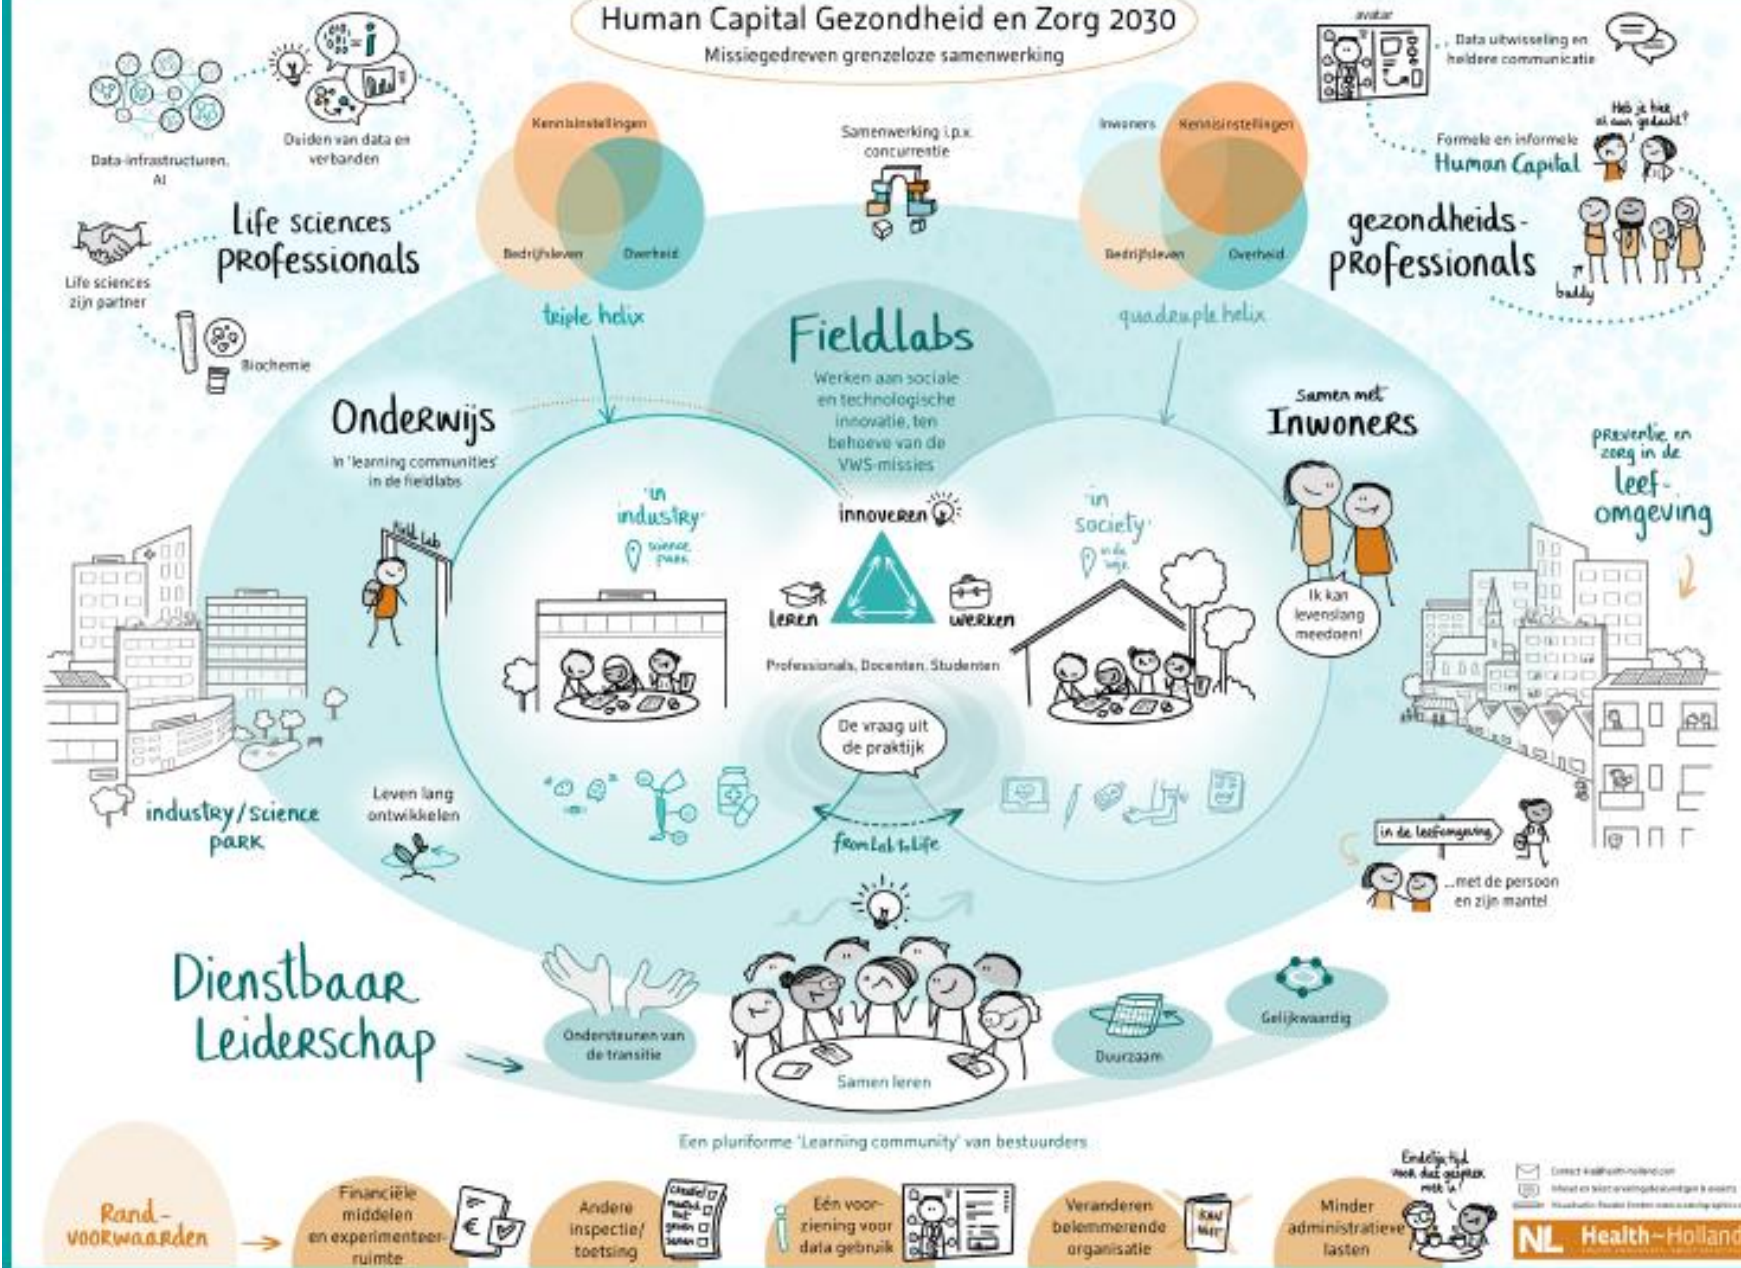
Human Capital Gezondheid en Zorg 2030
Missiegedreven grenzeloze samenwerking

Duiden van data en verbanden

Data-infrastructuren, AI

life sciences professionals

Life sciences zijn partner

Biochemie

Kennisinstellingen
Bedrijfsleven
Overheid
triple helix

Samenwerking i.p.v. concurrentie

Inwoners
Kennisinstellingen
Bedrijfsleven
Overheid
quadruple helix

avatar
Data uitwisseling en heldere communicatie

Heb je hier al aan gedacht?
Formele en informele Human Capital

gezondheids-professionals
buddy

Fieldlabs
Werken aan sociale en technologische innovatie, ten behoeve van de VWS-missies

Onderwijs
In 'learning communities' in de fieldlabs
field lab

'in industry'
science park

innoveren
leren
werken
Professionals, Docenten, Studenten

'in society'
in de wijk

Samen met Inwoners
Ik kan levenslang meedoen!

preventie en zorg in de leef-omgeving

industry/science park

Leven lang ontwikkelen

De vraag uit de praktijk

from lab to life

in de leefomgeving
...met de persoon en zijn mantel

Dienstbaar Leiderschap

Ondersteunen van de transitie
Samen leren
Duurzaam
Gelijkwaardig

Een pluriforme 'Learning community' van bestuurders

Rand-voorwaarden
Financiële middelen en experimenteer-ruimte
Andere inspectie/toetsing
Eén voor-ziening voor data gebruik
Veranderen belemmerende organisatie
Minder administratieve lasten
Eindelijk tijd voor dat gesprek met u!

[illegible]
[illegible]
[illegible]

NL Health~Holland